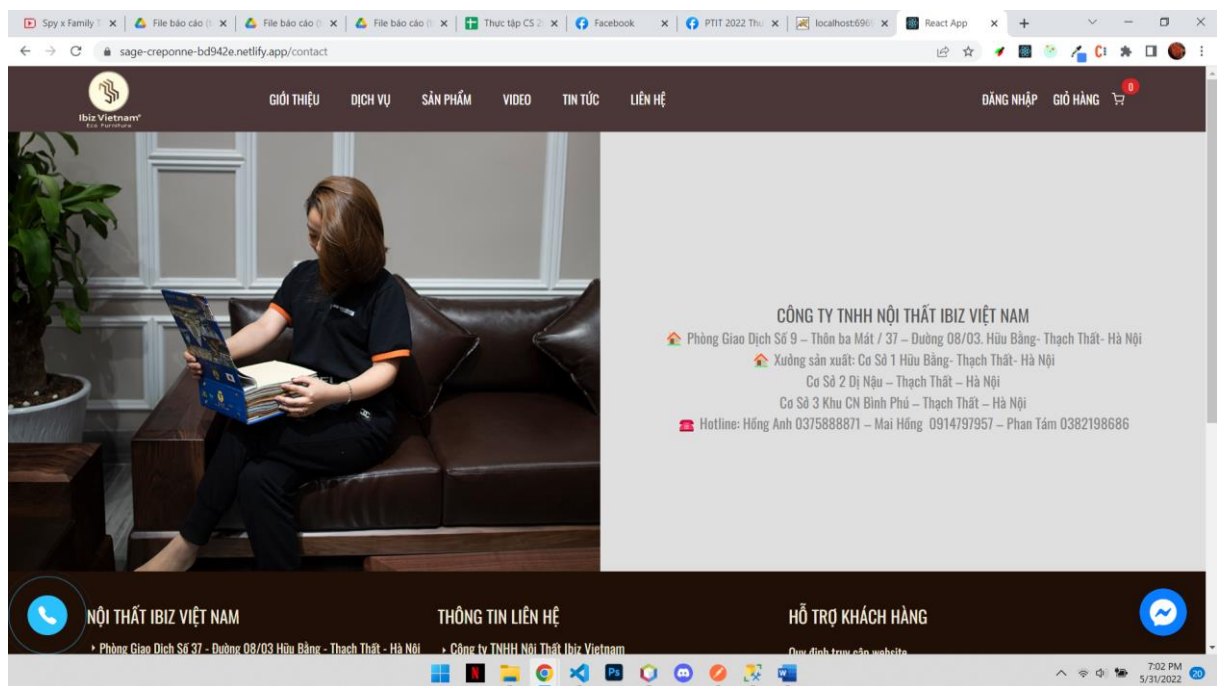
Spy x Family | File báo cáo | File báo cáo | File báo cáo | Thực tập CS | Facebook | PTIT 2022 Thư | localhost:696 | React App

sage-creponne-bd942e.netlify.app/contact

Ibiz Vietnam
Eco Furniture

GIỚI THIỆU DỊCH VỤ SẢN PHẨM VIDEO TIN TỨC LIÊN HỆ

ĐĂNG NHẬP GIỎ HÀNG 0

CÔNG TY TNHH NỘI THẤT IBIZ VIỆT NAM
Phòng Giao Dịch Số 9 – Thôn ba Mát / 37 – Đường 08/03. Hữu Bằng- Thạch Thất- Hà Nội
Xưởng sản xuất: Cơ Sở 1 Hữu Bằng- Thạch Thất- Hà Nội
Cơ Sở 2 Dị Nậu – Thạch Thất – Hà Nội
Cơ Sở 3 Khu CN Bình Phú – Thạch Thất – Hà Nội
Hotline: Hồng Anh 0375888871 – Mai Hồng 0914797957 – Phan Tám 0382198686

NỘI THẤT IBIZ VIỆT NAM
Phòng Giao Dịch Số 37 - Đường 08/03 Hữu Bằng - Thạch Thất - Hà Nội

THÔNG TIN LIÊN HỆ
Công ty TNHH Nội Thất Ibiz Vietnam

HỖ TRỢ KHÁCH HÀNG
Quy định truy cập website

7:02 PM
5/31/2022
20